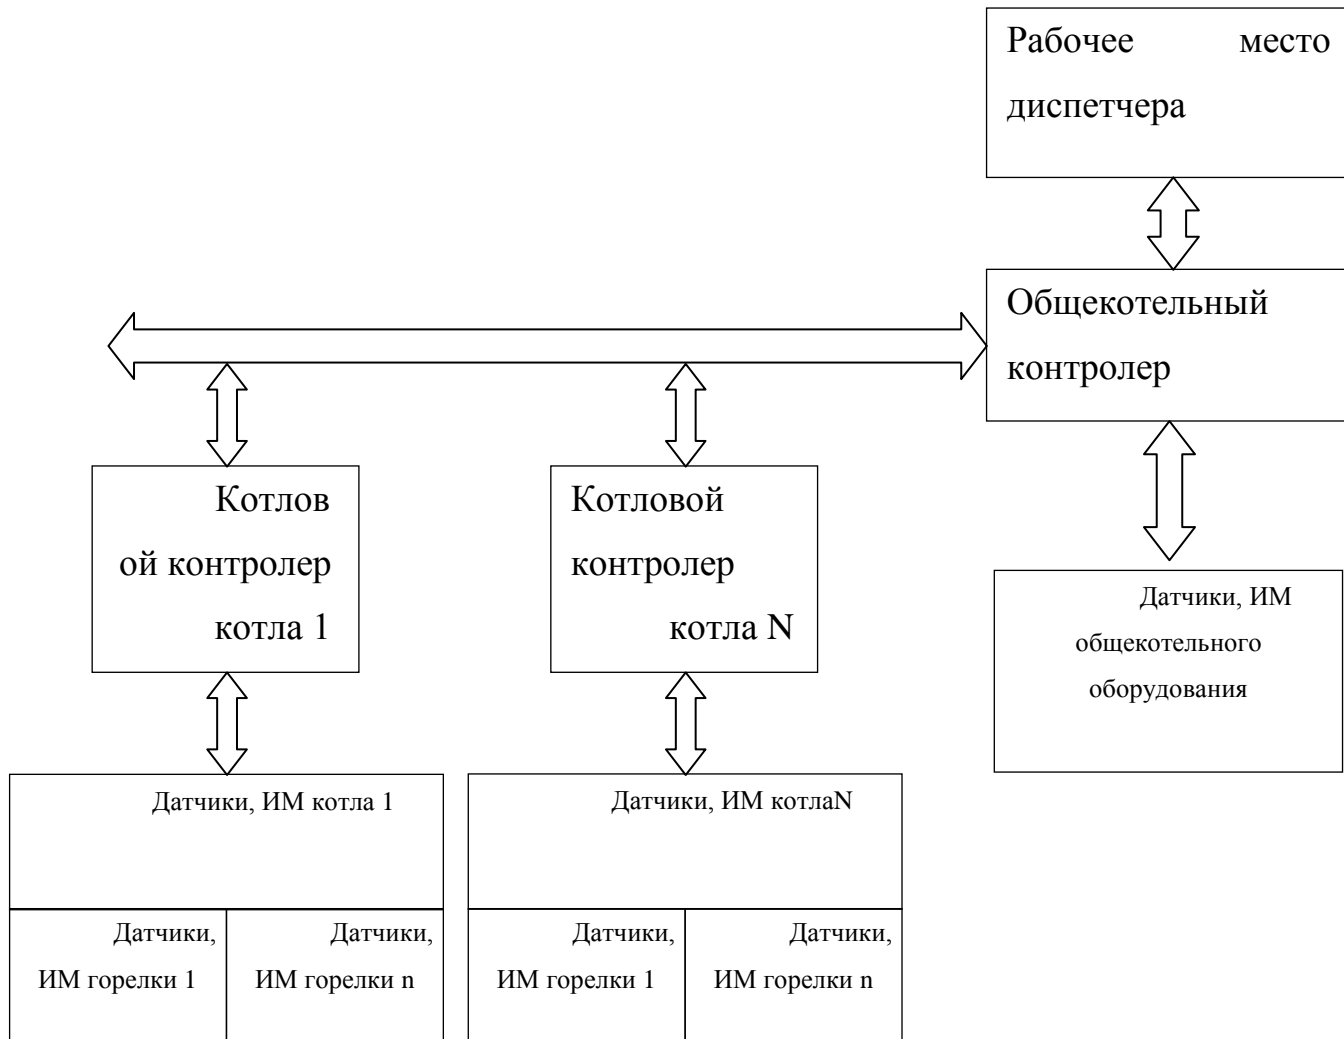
Рабочее место диспетчера

Общекотельный контролер

Котлов ой контролер котла 1

Котловой контролер котла N

Датчики, ИМ общекотельного оборудования

Датчики, ИМ котла 1

Датчики, ИМ горелки 1

Датчики, ИМ горелки n

Датчики, ИМ котлаN

Датчики, ИМ горелки 1

Датчики, ИМ горелки n